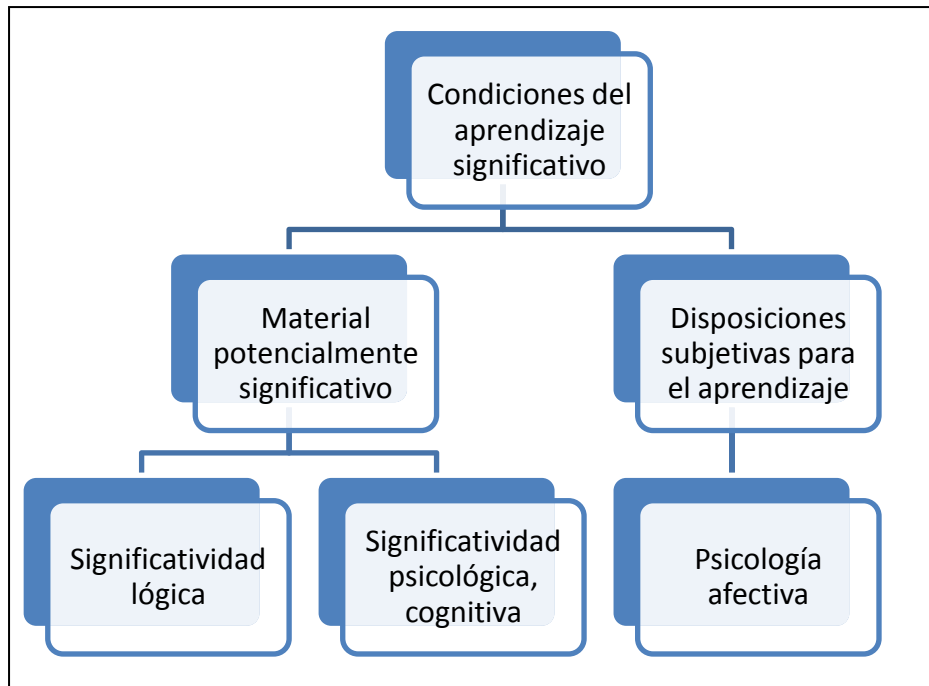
Condiciones del aprendizaje significativo

Material potencialmente significativo

Disposiciones subjetivas para el aprendizaje

Significatividad lógica

Significatividad psicológica, cognitiva

Psicología afectiva